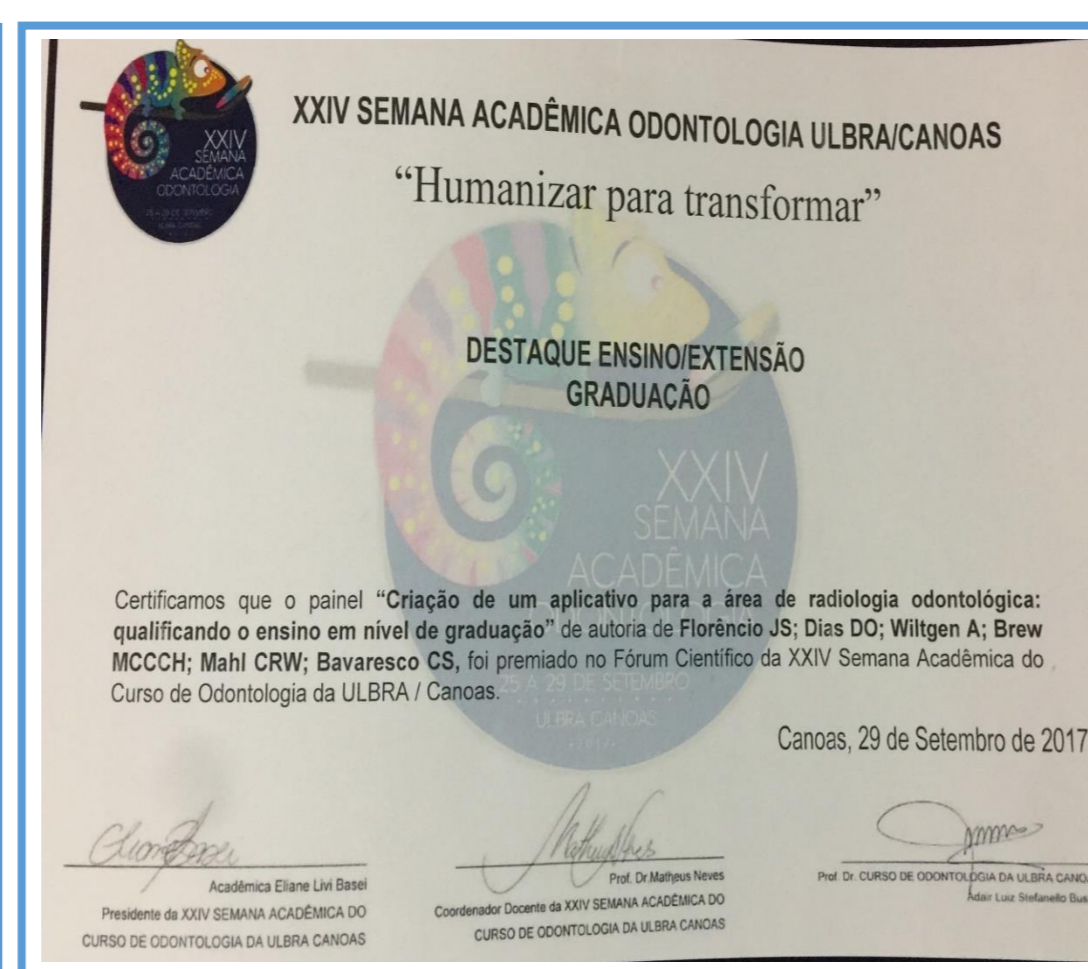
XXIV SEMANA ACADÊMICA ODONTOLOGIA

25 A 29 DE SETEMBRO ULBRA CANOAS

XXIV SEMANA ACADÊMICA ODONTOLOGIA ULBRA/CANOAS

"Humanizar para transformar"

DESTAQUE ENSINO/EXTENSÃO
GRADUAÇÃO

XXIV SEMANA ACADÊMICA

25 A 29 DE SETEMBRO
ULBRA CANOAS
2017

Certificamos que o painel **"Criação de um aplicativo para a área de radiologia odontológica: qualificando o ensino em nível de graduação"** de autoria de **Florêncio JS; Dias DO; Wiltgen A; Brew MCCCH; Mahl CRW; Bavaresco CS,** foi premiado no Fórum Científico da XXIV Semana Acadêmica do Curso de Odontologia da ULBRA / Canoas.

Canoas, 29 de Setembro de 2017

Acadêmica Eliane Livi Basei
Presidente da XXIV SEMANA ACADÊMICA DO CURSO DE ODONTOLOGIA DA ULBRA CANOAS

Prof. Dr.Matheus Neves
Coordenador Docente da XXIV SEMANA ACADÊMICA DO CURSO DE ODONTOLOGIA DA ULBRA CANOAS

Prof. Dr. CURSO DE ODONTOLOGIA DA ULBRA CANO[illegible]
Adair Luiz Stefanello Bus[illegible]